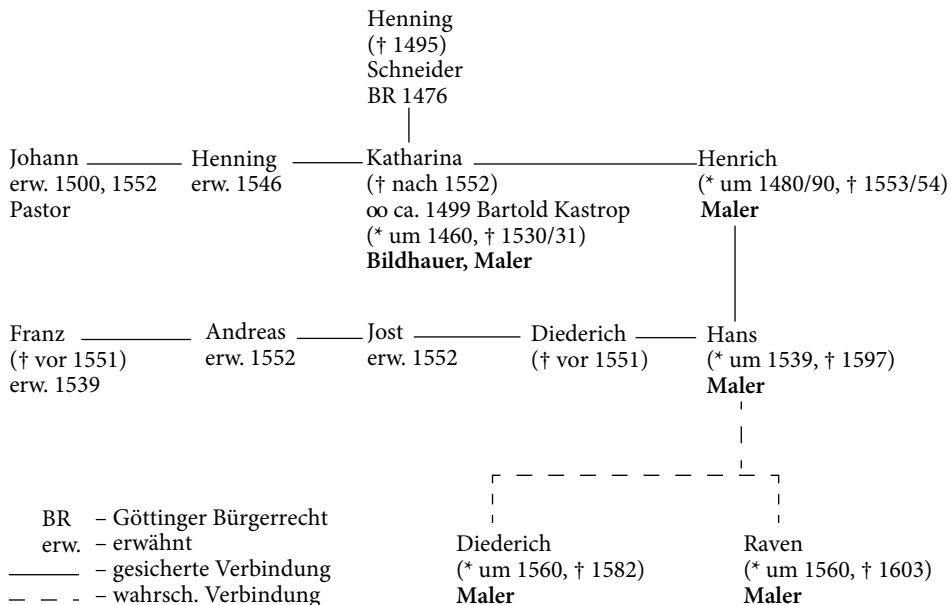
Henning
(† 1495)
Schneider
BR 1476

Johann
erw. 1500, 1552
Pastor

Henning
erw. 1546

Katharina
(† nach 1552)
oo ca. 1499 Bartold Kastrop
(* um 1460, † 1530/31)
**Bildhauer, Maler**

Henrich
(* um 1480/90, † 1553/54)
**Maler**

Franz
(† vor 1551)
erw. 1539

Andreas
erw. 1552

Jost
erw. 1552

Diederich
(† vor 1551)

Hans
(* um 1539, † 1597)
**Maler**

BR – Göttinger Bürgerrecht
erw. – erwähnt
——— – gesicherte Verbindung
– – – – wahrsch. Verbindung

Diederich
(* um 1560, † 1582)
**Maler**

Raven
(* um 1560, † 1603)
**Maler**